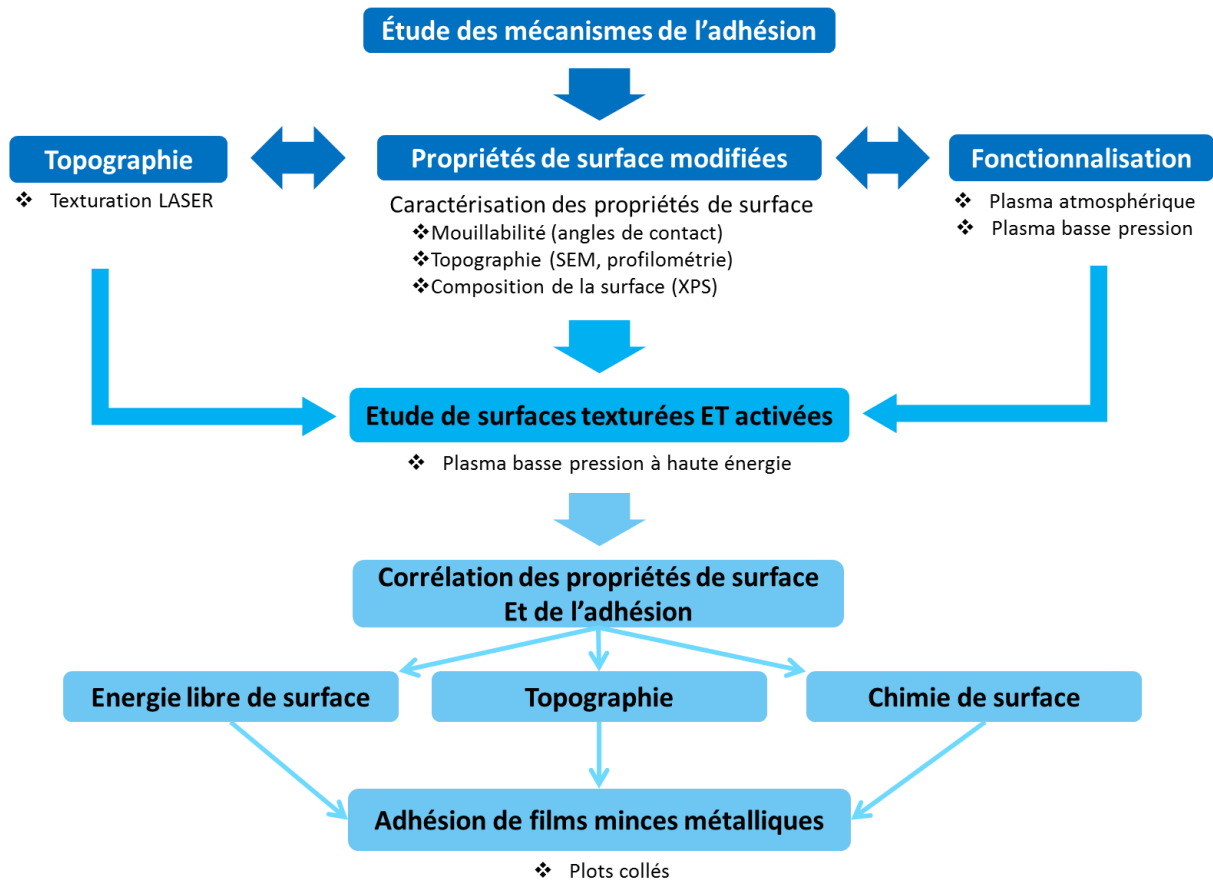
Étude des mécanismes de l’adhésion

Topographie

❖ Texturation LASER

Propriétés de surface modifiées

Caractérisation des propriétés de surface
❖Mouillabilité (angles de contact)
❖Topographie (SEM, profilométrie)
❖Composition de la surface (XPS)

Fonctionnalisation

❖ Plasma atmosphérique
❖ Plasma basse pression

Etude de surfaces texturées ET activées

❖ Plasma basse pression à haute énergie

Corrélation des propriétés de surface Et de l’adhésion

Energie libre de surface

Topographie

Chimie de surface

Adhésion de films minces métalliques

❖ Plots collés